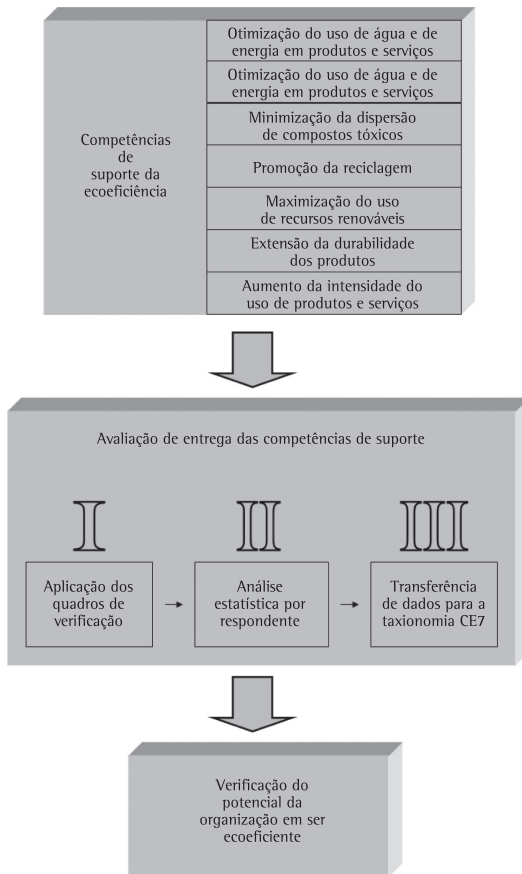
Competências de suporte da ecoeficiência

Otimização do uso de água e de energia em produtos e serviços

Otimização do uso de água e de energia em produtos e serviços

Minimização da dispersão de compostos tóxicos

Promoção da reciclagem

Maximização do uso de recursos renováveis

Extensão da durabilidade dos produtos

Aumento da intensidade do uso de produtos e serviços

Avaliação de entrega das competências de suporte

I

II

III

Aplicação dos quadros de verificação

Análise estatística por respondente

Transferência de dados para a taxionomia CE7

Verificação do potencial da organização em ser ecoeficiente